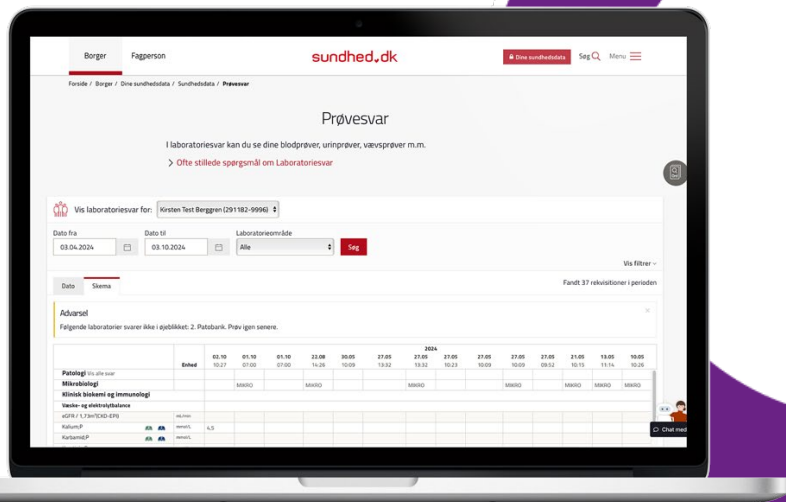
Borger Fagperson sundhed.dk Dine sundhedsdata Søg Menu

Forside / Borger / Dine sundhedsdata / Sundhedsdata / Prøvesvar

Prøvesvar

I laboratoriesvar kan du se dine blodprøver, urinprøver, vævsprøver m.m.

Ofte stillede spørgsmål om Laboratoriesvar

Vis laboratoriesvar for: Kirsten Test Berggren (291182-9996)

Dato fra 03.04.2024 Dato til 03.10.2024 Laboratorieområde Alle Søg

Vis filtrer

Dato Skema

Fandt 37 rekvisitioner i perioden

Advarsel

Følgende laboratorier svarer ikke i øjeblikket: 2. Patobank. Prøv igen senere.

| | Enhed | 02.10 10:27 | 01.10 07:00 | 01.10 07:00 | 22.08 14:26 | 30.05 10:09 | 27.05 13:32 | 27.05 13:32 | 27.05 10:23 | 27.05 10:09 | 27.05 10:09 | 27.05 09:52 | 21.05 10:15 | 13.05 11:14 | 10.05 10:26 |
|---|---|---|---|---|---|---|---|---|---|---|---|---|---|---|---|
| Patologi Vis alle svar | | | | | | | | | | | | | | | |
| Mikrobiologi | | | MIKRO | | MIKRO | | | MIKRO | | | MIKRO | | MIKRO | MIKRO | MIKRO |
| Klinisk biokemi og immunologi | | | | | | | | | | | | | | | |
| Væske- og elektrolytbalance | | | | | | | | | | | | | | | |
| eGFR / 1,73m²(CKD-EPI) | mL/min | | | | | | | | | | | | | | |
| Kalium;P | mmol/L | 4,5 | | | | | | | | | | | | | |
| Karbamid;P | mmol/L | | | | | | | | | | | | | | |

2024

Chat med